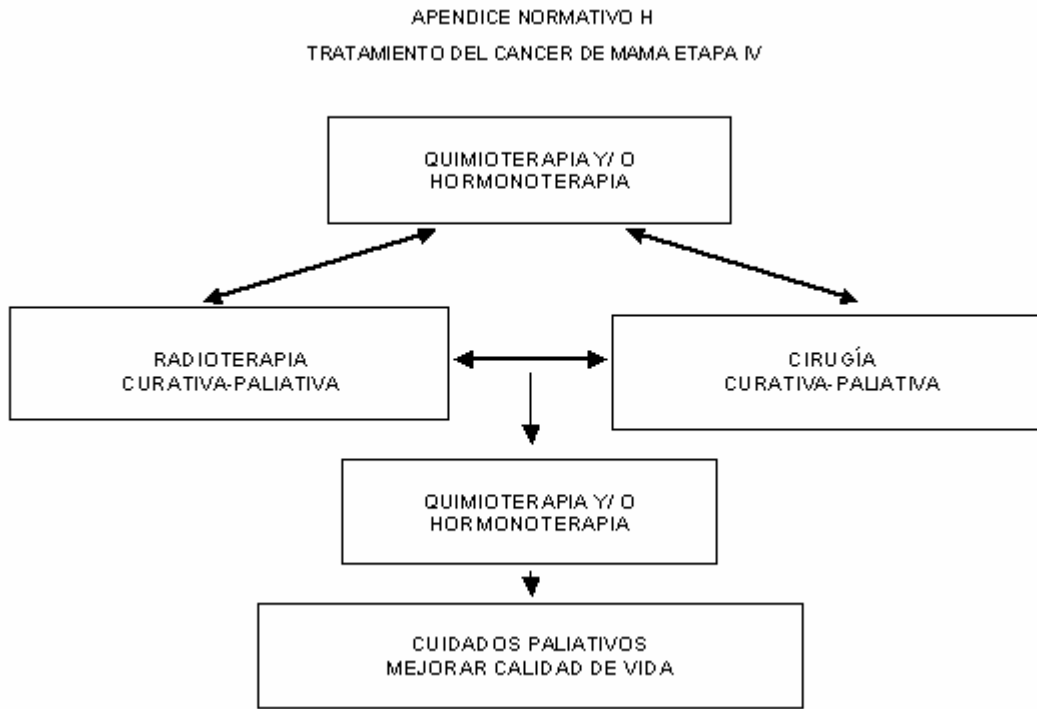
APENDICE NORMATIVO H

TRATAMIENTO DEL CANCER DE MAMA ETAPA IV

QUIMIOTERAPIA Y/ O HORMONOTERAPIA

RADIOTERAPIA CURATIVA-PALIATIVA

CIRUGÍA CURATIVA-PALIATIVA

QUIMIOTERAPIA Y/ O HORMONOTERAPIA

CUIDADOS PALIATIVOS MEJORAR CALIDAD DE VIDA